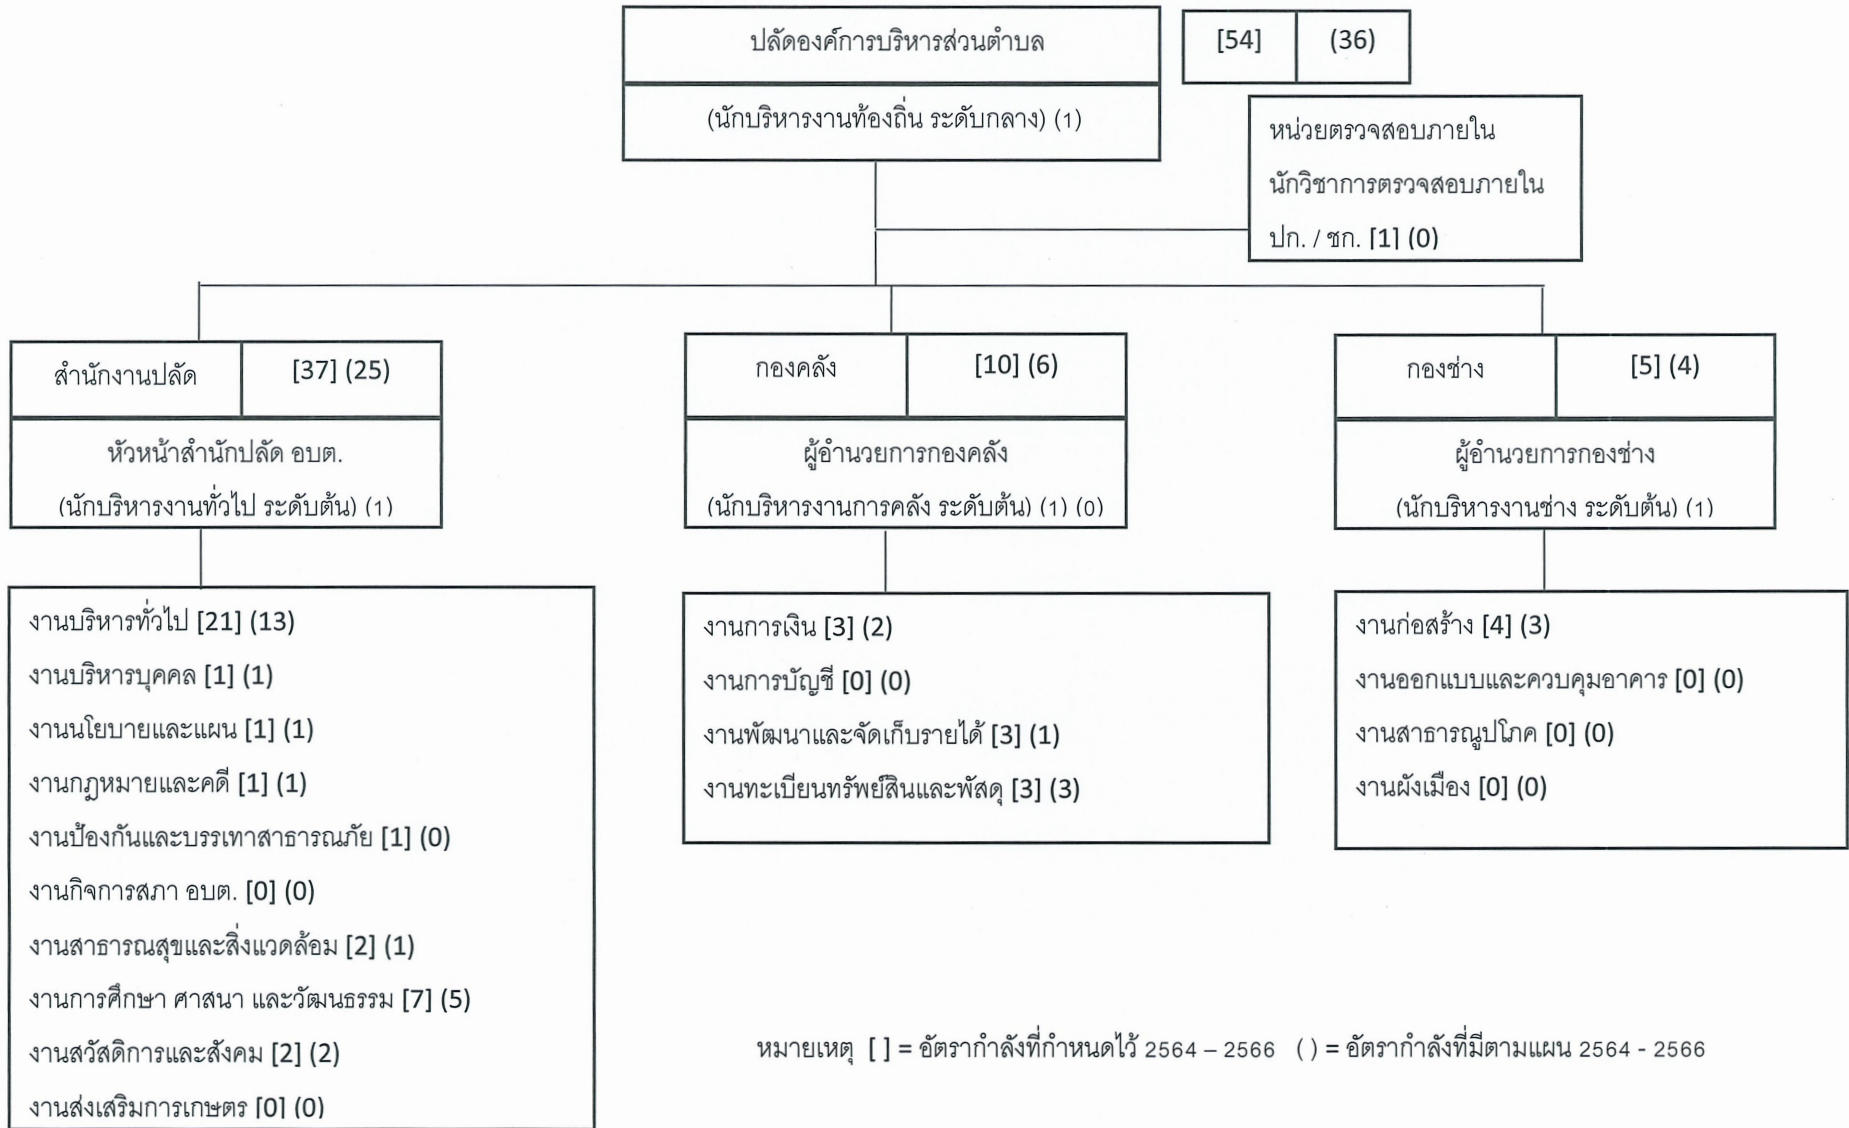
ปลัดองค์การบริหารส่วนตำบล

(นักบริหารงานท้องถิ่น ระดับกลาง) (1)

[54] (36)

หน่วยตรวจสอบภายใน
นักวิชาการตรวจสอบภายใน
ปก. / ชก. [1] (0)

สำนักงานปลัด [37] (25)

หัวหน้าสำนักปลัด อบต.
(นักบริหารงานทั่วไป ระดับต้น) (1)

งานบริหารทั่วไป [21] (13)
งานบริหารบุคคล [1] (1)
งานนโยบายและแผน [1] (1)
งานกฎหมายและคดี [1] (1)
งานป้องกันและบรรเทาสาธารณภัย [1] (0)
งานกิจการสภา อบต. [0] (0)
งานสาธารณสุขและสิ่งแวดล้อม [2] (1)
งานการศึกษา ศาสนา และวัฒนธรรม [7] (5)
งานสวัสดิการและสังคม [2] (2)
งานส่งเสริมการเกษตร [0] (0)

กองคลัง [10] (6)

ผู้อำนวยการกองคลัง
(นักบริหารงานการคลัง ระดับต้น) (1) (0)

งานการเงิน [3] (2)
งานการบัญชี [0] (0)
งานพัฒนาและจัดเก็บรายได้ [3] (1)
งานทะเบียนทรัพย์สินและพัสดุ [3] (3)

กองช่าง [5] (4)

ผู้อำนวยการกองช่าง
(นักบริหารงานช่าง ระดับต้น) (1)

งานก่อสร้าง [4] (3)
งานออกแบบและควบคุมอาคาร [0] (0)
งานสาธารณูปโภค [0] (0)
งานผังเมือง [0] (0)

หมายเหตุ [ ] = อัตรากำลังที่กำหนดไว้ 2564 – 2566 ( ) = อัตรากำลังที่มีตามแผน 2564 - 2566